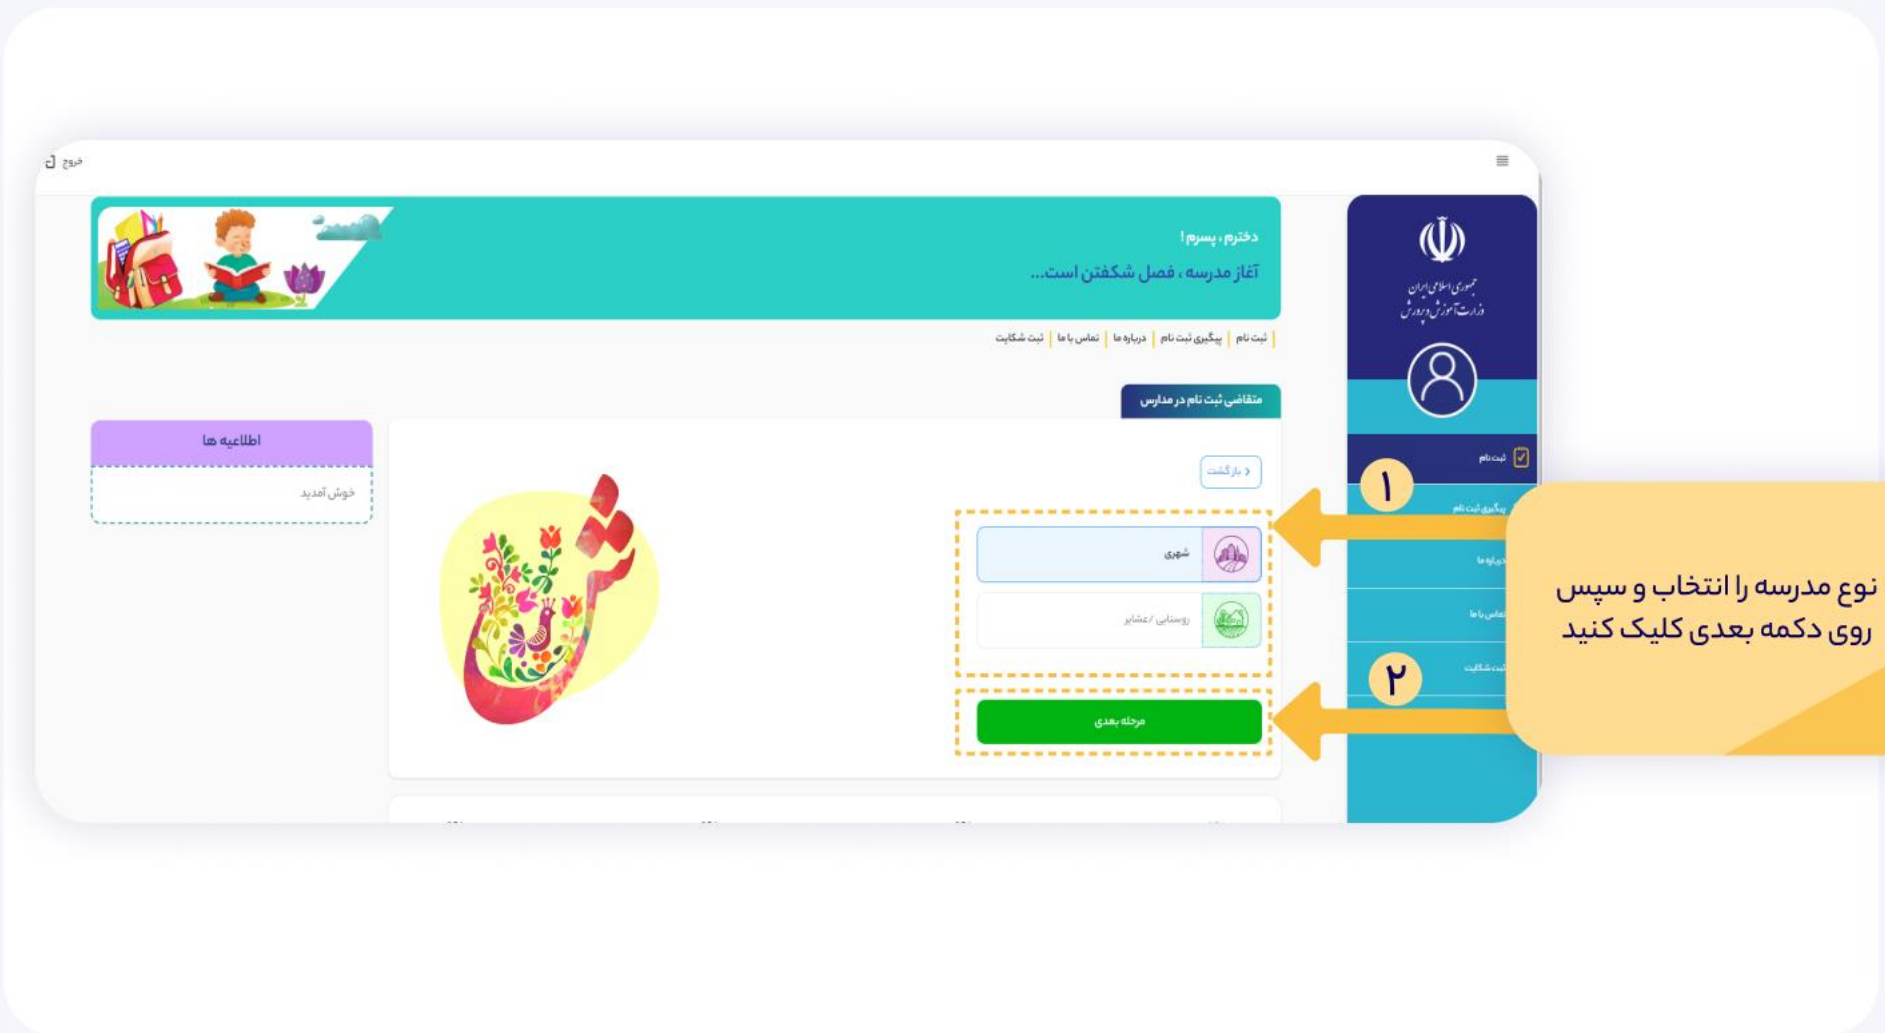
خروج

جمهوری اسلامی ایران
وزارت آموزش و پرورش

ثبت نام
پیگیری ثبت نام
درباره ما
تماس با ما
ثبت شکایت

دخترم، پسرم!
آغاز مدرسه، فصل شکفتن است...

ثبت نام | پیگیری ثبت نام | درباره ما | تماس با ما | ثبت شکایت

متقاضی ثبت نام در مدارس

اطلاعیه ها
خوش آمدید

بازگشت

شهری
روستایی /عشایر

مرحله بعدی

۱
۲

نوع مدرسه را انتخاب و سپس روی دکمه بعدی کلیک کنید